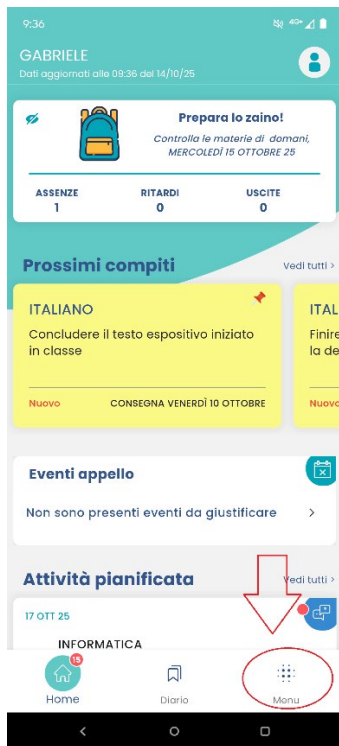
9:36

GABRIELE
Dati aggiornati alle 09:36 del 14/10/25

Prepara lo zaino!
Controlla le materie di domani, MERCOLEDÌ 15 OTTOBRE 25

ASSENZE 1
RITARDI 0
USCITE 0

Prossimi compiti
Vedi tutti >

ITALIANO
Concludere il testo espositivo iniziato in classe
Nuovo
CONSEGNA VENERDÌ 10 OTTOBRE

ITAL
Finire
la de
Nuovo

Eventi appello
Non sono presenti eventi da giustificare >

Attività pianificata
Vedi tutti >

17 OTT 25
INFORMATICA

15
Home
Diario
Menu